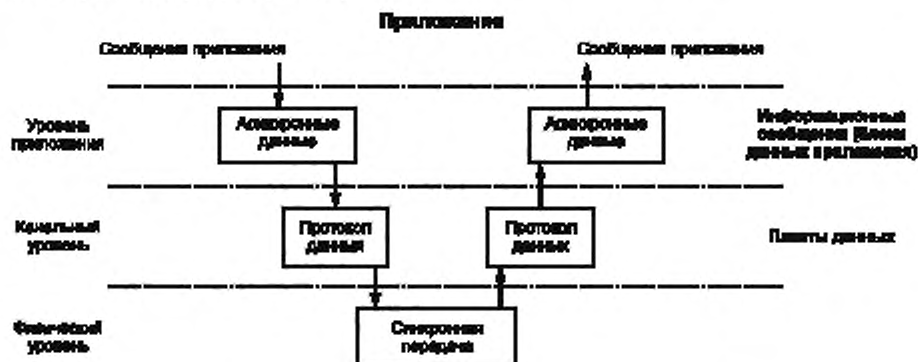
Приложение

Сообщения приложения

Сообщения приложения

Уровень приложения

Асинхронные данные

Асинхронные данные

Информационные сообщения (блоки данных приложения)

Канальный уровень

Протокол данных

Протокол данных

Пакеты данных

Физический уровень

Синхронная передача